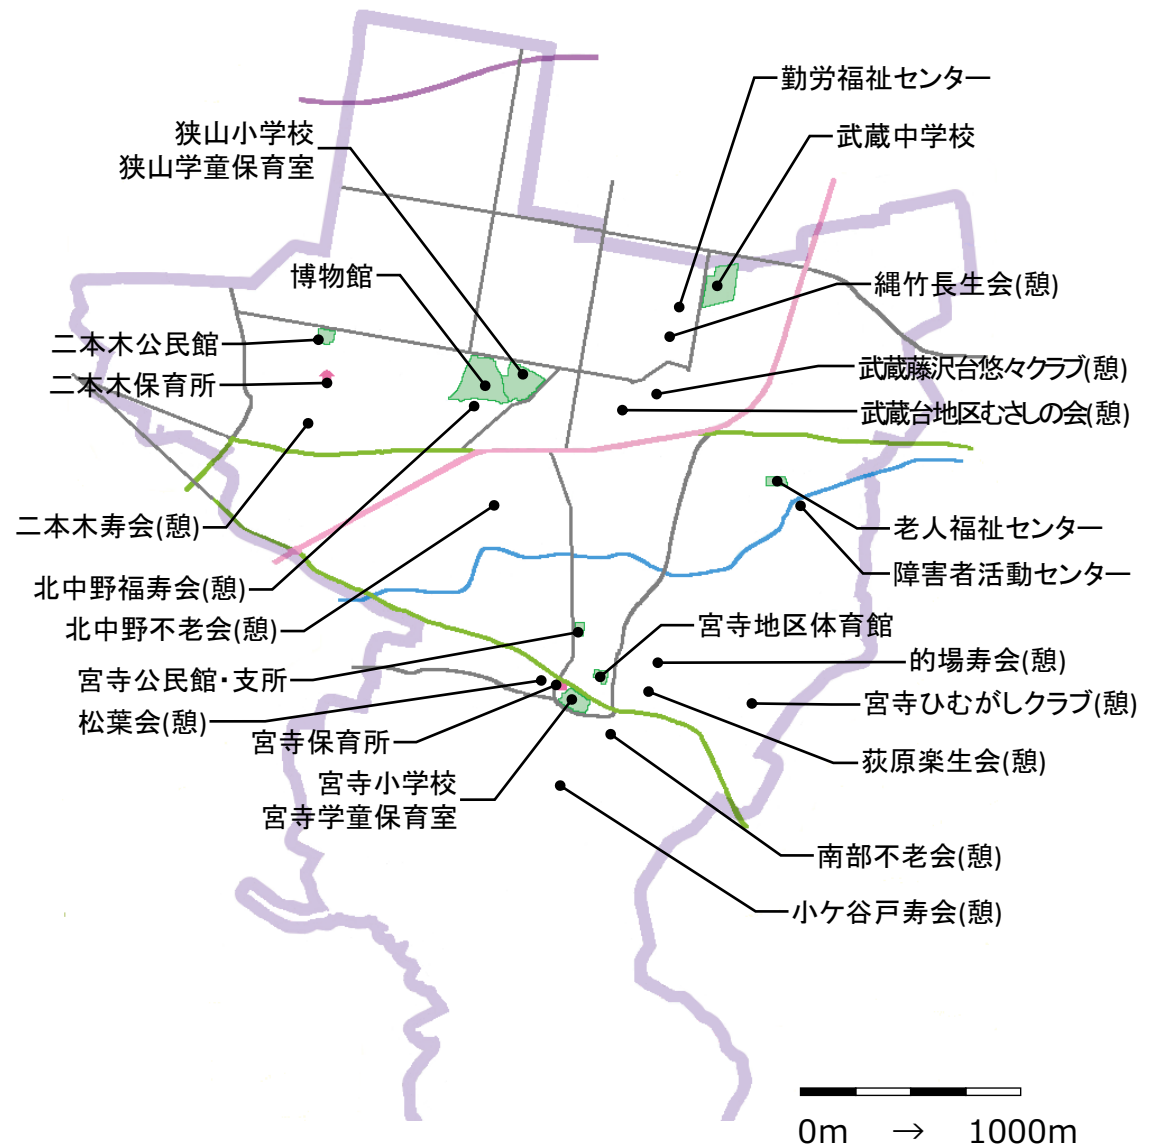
勤労福祉センター

武蔵中学校

狭山小学校
狭山学童保育室

博物館

縄竹長生会(憩)

二本木公民館

二本木保育所

武蔵藤沢台悠々クラブ(憩)

武蔵台地区むさしの会(憩)

老人福祉センター

二本木寿会(憩)

障害者活動センター

北中野福寿会(憩)

北中野不老会(憩)

宮寺地区体育館

宮寺公民館・支所

的場寿会(憩)

宮寺ひむがしクラブ(憩)

松葉会(憩)

宮寺保育所

荻原楽生会(憩)

宮寺小学校
宮寺学童保育室

南部不老会(憩)

小ケ谷戸寿会(憩)

0m → 1000m